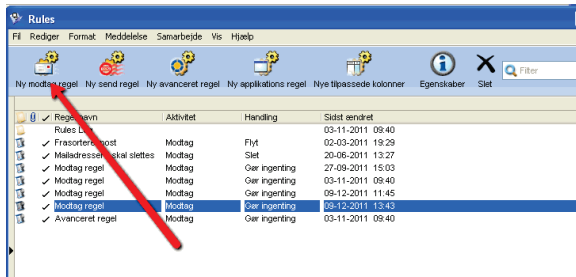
Rules

Fil Rediger Format Meddelelse Samarbejde Vis Hjælp

Ny modta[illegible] regel Ny send regel Ny avanceret regel Ny applikations regel Nye tilpassede kolonner Egenskaber Slet Filter

| | | | Rege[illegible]navn | Aktivitet | Handling | Sidst ændret |
|---|---|---|---|---|---|---|
| | | | Rules L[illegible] | | | 03-11-2011 09:40 |
| | | ✓ | Frasorteret post | Modtag | Flyt | 02-03-2011 19:29 |
| | | ✓ | Mailadresser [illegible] skal slettes | Modtag | Slet | 20-06-2011 13:27 |
| | | ✓ | Modtag regel | Modtag | Gør ingenting | 27-09-2011 15:03 |
| | | ✓ | Modtag regel | Modtag | Gør ingenting | 03-11-2011 09:40 |
| | | ✓ | Modtag regel | Modtag | Gør ingenting | 09-12-2011 11:45 |
| | | ✓ | Modtag regel | Modtag | Gør ingenting | 09-12-2011 13:43 |
| | | ✓ | Avanceret regel | Modtag | Gør ingenting | 03-11-2011 09:40 |